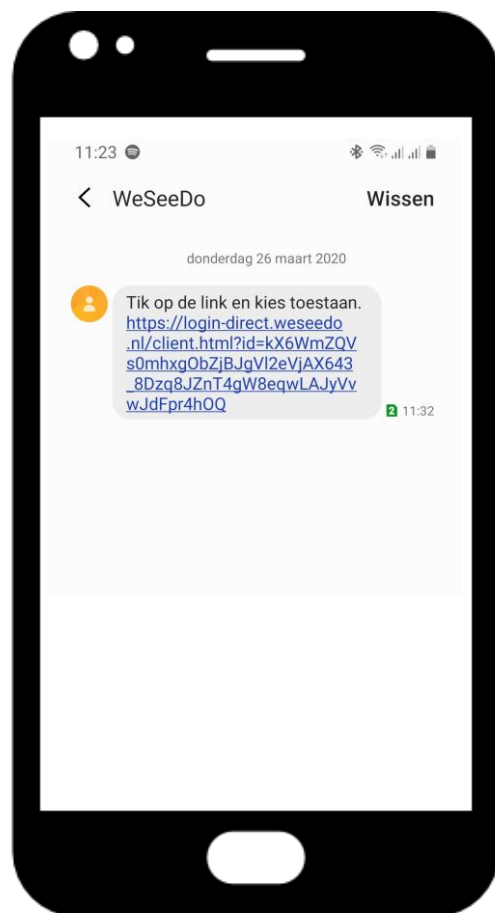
11:23

< WeSeeDo

Wissen

donderdag 26 maart 2020

Tik op de link en kies toestaan. https://login-direct.weseedo.nl/client.html?id=kX6WmZQVs0mhxgObZjBJgVl2eVjAX643_8Dzq8JZnT4gW8eqwLAJyVvwJdFpr4hOQ

2 11:32